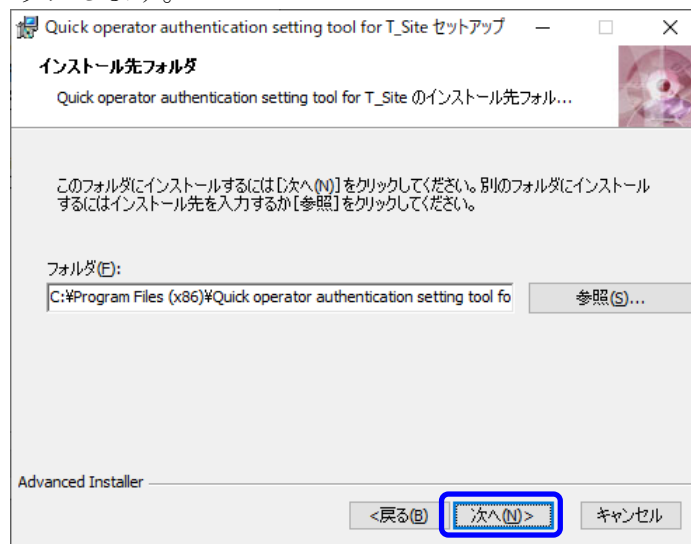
Quick operator authentication setting tool for T_Site セットアップ

インストール先フォルダ

Quick operator authentication setting tool for T_Site のインストール先フォル...

このフォルダにインストールするには[次へ(N)]をクリックしてください。別のフォルダにインストールするにはインストール先を入力するか[参照]をクリックしてください。

フォルダ(F):

C:¥Program Files (x86)¥Quick operator authentication setting tool fo

参照(S)...

Advanced Installer

<戻る(B)

次へ(N)>

キャンセル